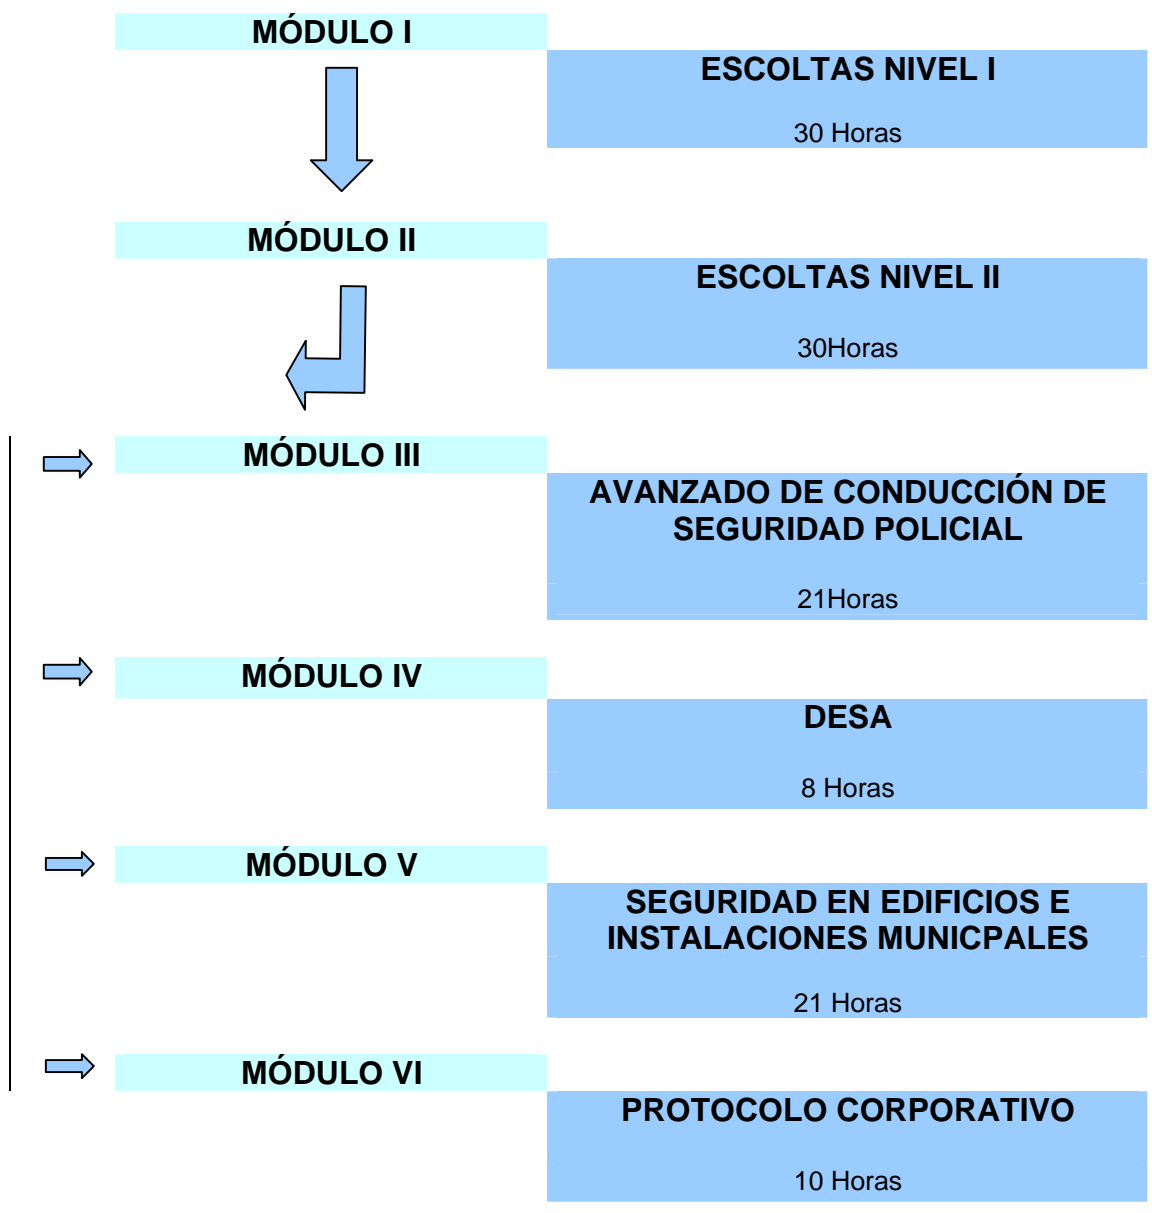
MÓDULO I

ESCOLTAS NIVEL I

30 Horas

MÓDULO II

ESCOLTAS NIVEL II

30Horas

MÓDULO III

AVANZADO DE CONDUCCIÓN DE SEGURIDAD POLICIAL

21Horas

MÓDULO IV

DESA

8 Horas

MÓDULO V

SEGURIDAD EN EDIFICIOS E INSTALACIONES MUNICPALES

21 Horas

MÓDULO VI

PROTOCOLO CORPORATIVO

10 Horas